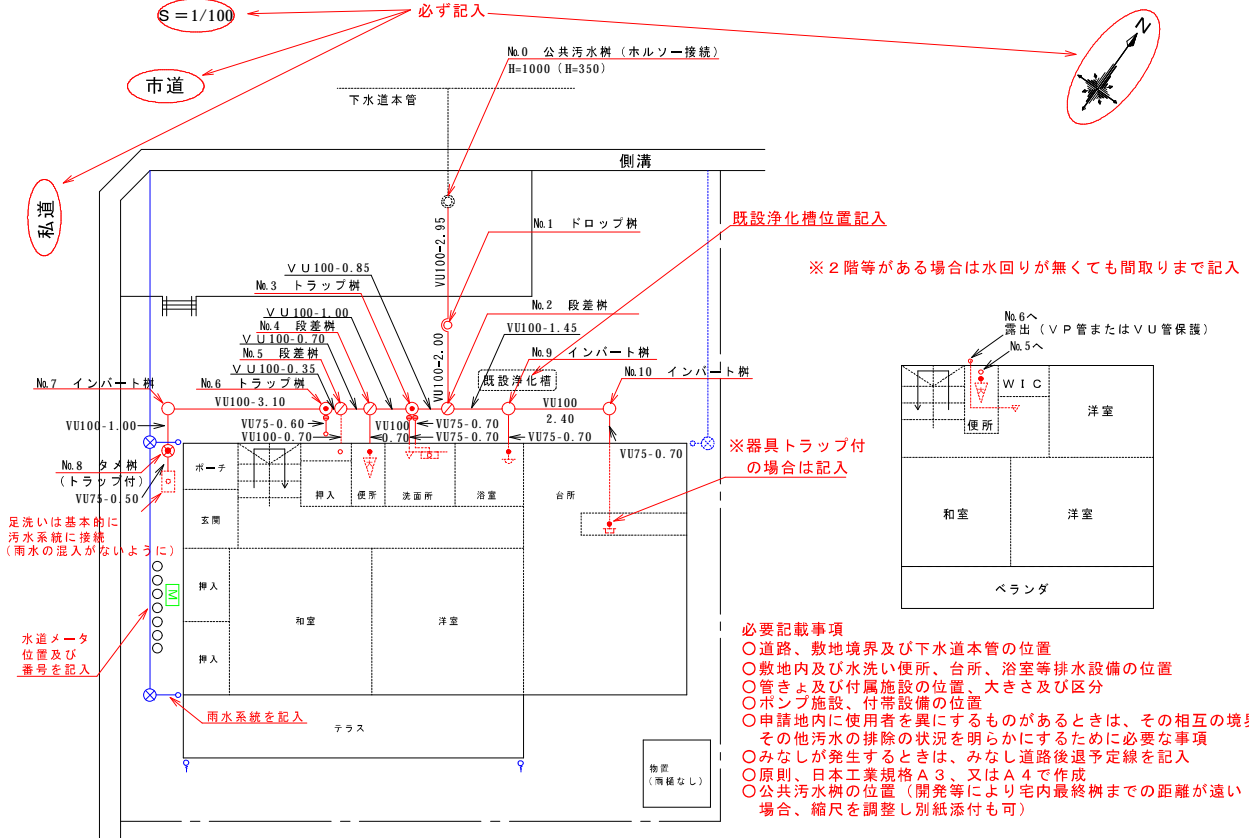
S＝1/100
必ず記入
市道
私道
N
No.0　公共汚水桝（ホルソー接続）
H=1000（H=350）
下水道本管
側溝
No.1　ドロップ桝
既設浄化槽位置記入
VU100-2.95
ＶＵ100-0.85
No.3　トラップ桝
※２階等がある場合は水回りが無くても間取りまで記入
No.2　段差桝
ＶＵ100-1.00
No.4　段差桝
VU100-1.45
ＶＵ100-0.70
VU100-2.00
No.5　段差桝
No.9　インバート桝
No.6へ
露出（ＶＰ管またはＶＵ管保護）
No.5へ
ＶＵ100-0.35
No.7　インバート桝
No.6　トラップ桝
既設浄化槽
No.10　インバート桝
VU100-3.10
VU100
2.40
VU100-1.00
VU75-0.60
VU100-0.70
VU100
0.70
VU75-0.70
VU75-0.70
VU75-0.70
VU75-0.70
※器具トラップ付
の場合は記入
No.8　タメ桝
（トラップ付）
VU75-0.50
ポーチ
押入
便所
洗面所
浴室
台所
玄関
足洗いは基本的に
汚水系統に接続
（雨水の混入がないように）
M
押入
和室
洋室
水道メータ
位置及び
番号を記入
押入
雨水系統を記入
テラス
物置
（雨樋なし）
ＷＩＣ
便所
洋室
和室
洋室
ベランダ
必要記載事項
○道路、敷地境界及び下水道本管の位置
○敷地内及び水洗い便所、台所、浴室等排水設備の位置
○管きょ及び付属施設の位置、大きさ及び区分
○ポンプ施設、付帯設備の位置
○申請地内に使用者を異にするものがあるときは、その相互の境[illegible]
　その他汚水の排除の状況を明らかにするために必要な事項
○みなしが発生するときは、みなし道路後退予定線を記入
○原則、日本工業規格Ａ３、又はＡ４で作成
○公共汚水桝の位置（開発等により宅内最終桝までの距離が遠い
　場合、縮尺を調整し別紙添付も可）